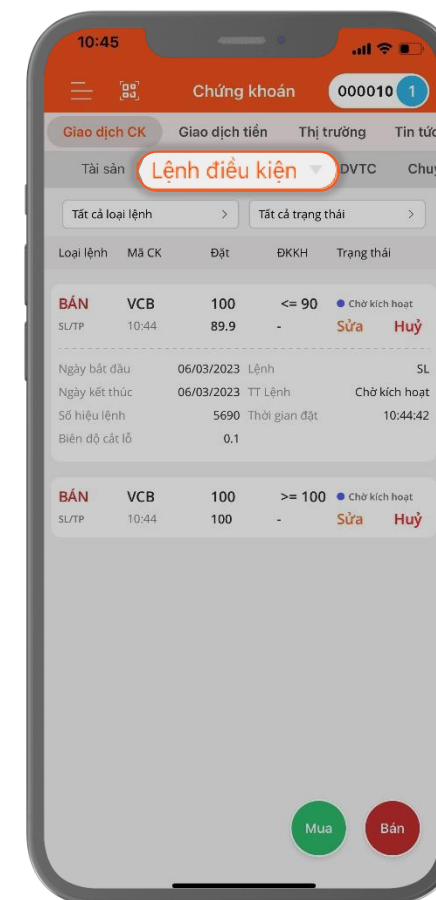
10:45

Chứng khoán 000010 1

Giao dịch CK Giao dịch tiền Thị trường Tin tức

Tài sản Lệnh điều kiện DVTC Chuy

Tất cả loại lệnh > Tất cả trạng thái >

| Loại lệnh | Mã CK | Đặt | ĐKKH | Trạng thái |
|---|---|---|---|---|
| BÁN | VCB | 100 | <= 90 | Chờ kích hoạt |
| SL/TP | 10:44 | 89.9 | - | Sửa Huỷ |

Ngày bắt đầu 06/03/2023 Lệnh SL
Ngày kết thúc 06/03/2023 TT Lệnh Chờ kích hoạt
Số hiệu lệnh 5690 Thời gian đặt 10:44:42
Biên độ cắt lỗ 0.1

| | | | | |
|---|---|---|---|---|
| BÁN | VCB | 100 | >= 100 | Chờ kích hoạt |
| SL/TP | 10:44 | 100 | - | Sửa Huỷ |

Mua Bán